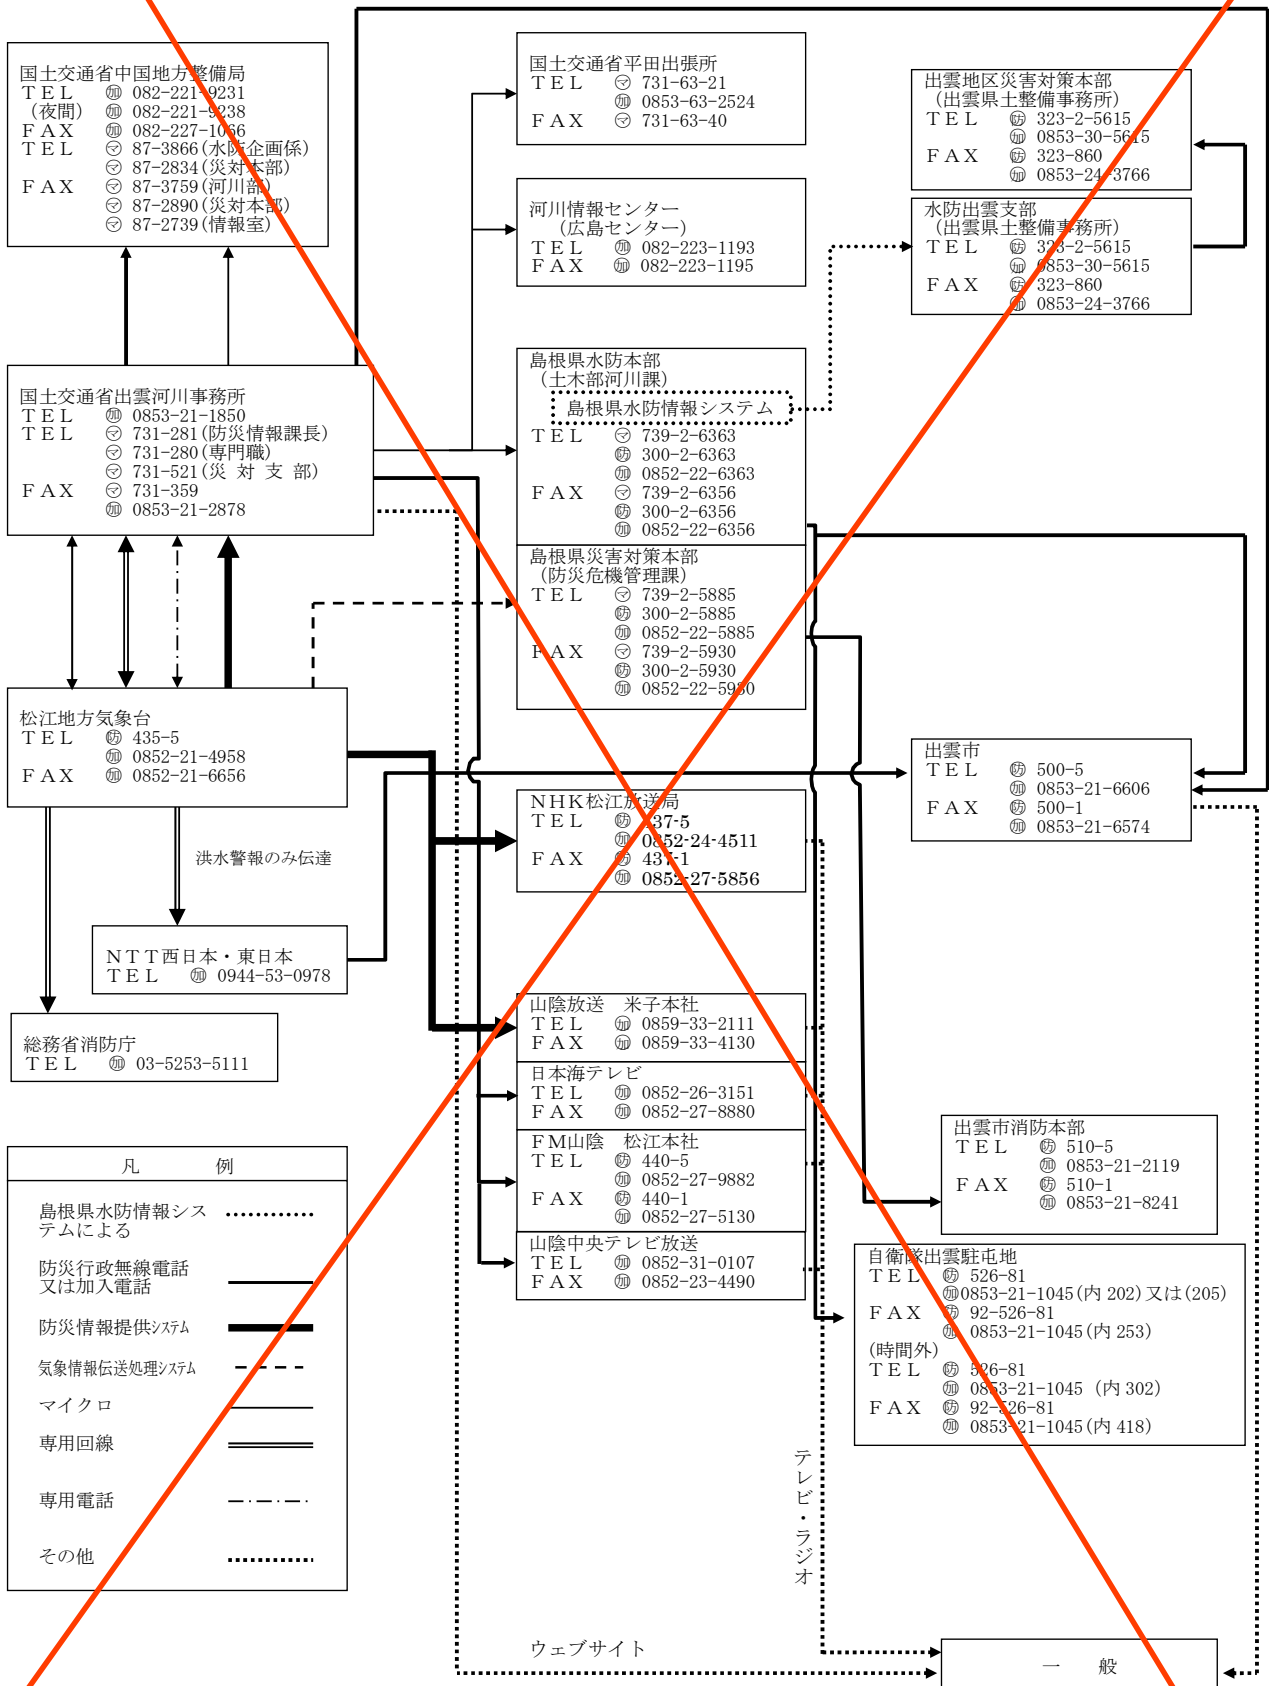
国土交通省中国地方整備局
ＴＥＬ　㊉ 082-221-9231
（夜間）　㊉ 082-221-9238
ＦＡＸ　㊉ 082-227-1056
ＴＥＬ　㋮ 87-3866（水防企画係）
㋮ 87-2834（災対本部）
ＦＡＸ　㋮ 87-3759（河川部）
㋮ 87-2890（災対本部）
㋮ 87-2739（情報室）

国土交通省平田出張所
ＴＥＬ　㋮ 731-63-21
㊉ 0853-63-2524
ＦＡＸ　㋮ 731-63-40

出雲地区災害対策本部
（出雲県土整備事務所）
ＴＥＬ　㊦ 323-2-5615
㊉ 0853-30-5615
ＦＡＸ　㊦ 323-860
㊉ 0853-24-3766

河川情報センター
（広島センター）
ＴＥＬ　㊉ 082-223-1193
ＦＡＸ　㊉ 082-223-1195

水防出雲支部
（出雲県土整備事務所）
ＴＥＬ　㊦ 323-2-5615
㊉ 0853-30-5615
ＦＡＸ　㊦ 323-860
㊉ 0853-24-3766

島根県水防本部
（土木部河川課）
島根県水防情報システム
ＴＥＬ　㋮ 739-2-6363
㊦ 300-2-6363
㊉ 0852-22-6363
ＦＡＸ　㋮ 739-2-6356
㊦ 300-2-6356
㊉ 0852-22-6356

国土交通省出雲河川事務所
ＴＥＬ　㊉ 0853-21-1850
ＴＥＬ　㋮ 731-281（防災情報課長）
㋮ 731-280（専門職）
㋮ 731-521（災 対 支 部）
ＦＡＸ　㋮ 731-359
㊉ 0853-21-2878

島根県災害対策本部
（防災危機管理課）
ＴＥＬ　㋮ 739-2-5885
㊦ 300-2-5885
㊉ 0852-22-5885
ＦＡＸ　㋮ 739-2-5930
㊦ 300-2-5930
㊉ 0852-22-5930

松江地方気象台
ＴＥＬ　㊦ 435-5
㊉ 0852-21-4958
ＦＡＸ　㊉ 0852-21-6656

出雲市
ＴＥＬ　㊦ 500-5
㊉ 0853-21-6606
ＦＡＸ　㊦ 500-1
㊉ 0853-21-6574

ＮＨＫ松江放送局
ＴＥＬ　㊦ 437-5
㊉ 0852-24-4511
ＦＡＸ　㊦ 437-1
㊉ 0852-27-5856

洪水警報のみ伝達

ＮＴＴ西日本・東日本
ＴＥＬ　㊉ 0944-53-0978

総務省消防庁
ＴＥＬ　㊉ 03-5253-5111

山陰放送　米子本社
ＴＥＬ　㊉ 0859-33-2111
ＦＡＸ　㊉ 0859-33-4130

日本海テレビ
ＴＥＬ　㊉ 0852-26-3151
ＦＡＸ　㊉ 0852-27-8880

ＦＭ山陰　松江本社
ＴＥＬ　㊦ 440-5
㊉ 0852-27-9882
ＦＡＸ　㊦ 440-1
㊉ 0852-27-5130

山陰中央テレビ放送
ＴＥＬ　㊉ 0852-31-0107
ＦＡＸ　㊉ 0852-23-4490

出雲市消防本部
ＴＥＬ　㊦ 510-5
㊉ 0853-21-2119
ＦＡＸ　㊦ 510-1
㊉ 0853-21-8241

自衛隊出雲駐屯地
ＴＥＬ　㊦ 526-81
㊉0853-21-1045（内 202）又は（205）
ＦＡＸ　㊦ 92-526-81
㊉ 0853-21-1045（内 253）
（時間外）
ＴＥＬ　㊦ 526-81
㊉ 0853-21-1045（内 302）
ＦＡＸ　㊦ 92-526-81
㊉ 0853-21-1045（内 418）

凡　　例
島根県水防情報システムによる
防災行政無線電話又は加入電話
防災情報提供システム
気象情報伝送処理システム
マイクロ
専用回線
専用電話
その他

テレビ・ラジオ

ウェブサイト

一　般